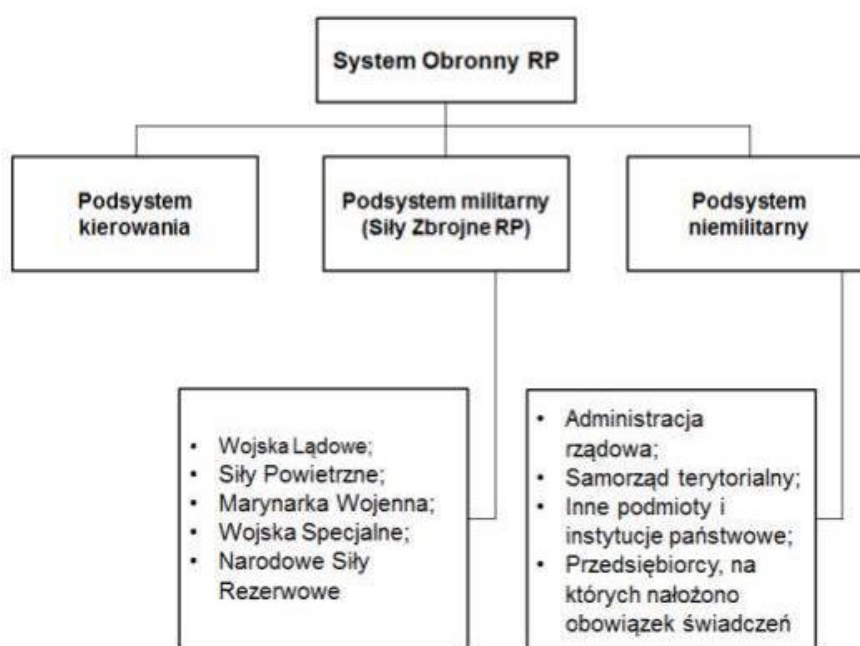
System Obronny RP

Podsystem kierowania

Podsystem militarny (Siły Zbrojne RP)

Podsystem niemilitarny

- Wojska Lądowe;
- Siły Powietrzne;
- Marynarka Wojenna;
- Wojska Specjalne;
- Narodowe Siły Rezerwowe

- Administracja rządowa;
- Samorząd terytorialny;
- Inne podmioty i instytucje państwowe;
- Przedsiębiorcy, na których nałożono obowiązek świadczeń